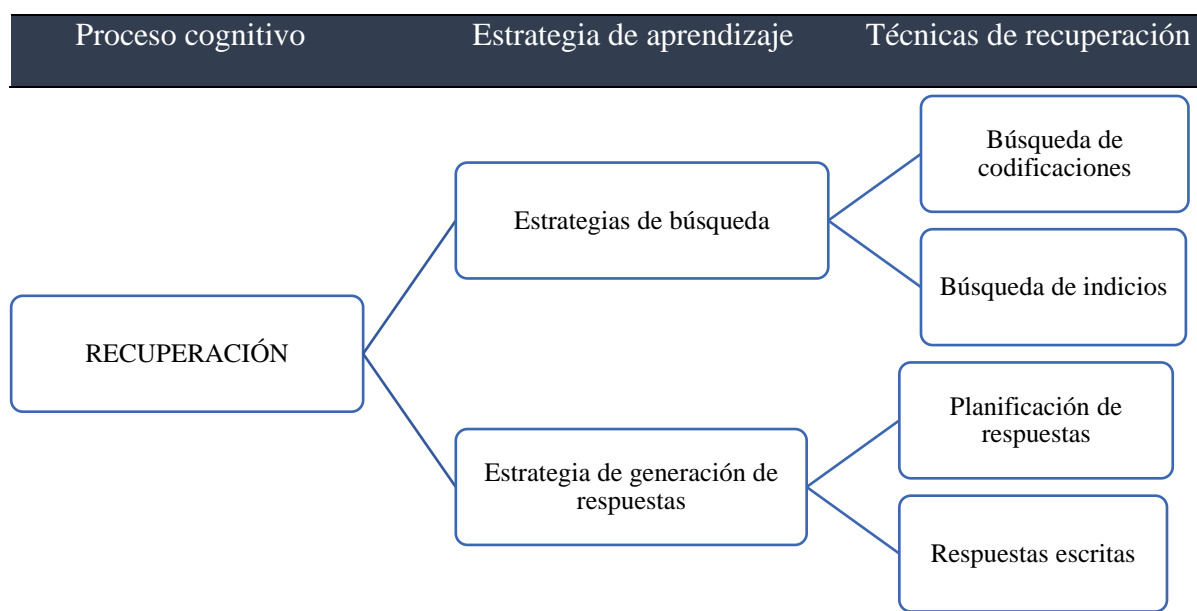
Proceso cognitivo Estrategia de aprendizaje Técnicas de recuperación

RECUPERACIÓN

Estrategias de búsqueda

Búsqueda de codificaciones

Búsqueda de indicios

Estrategia de generación de respuestas

Planificación de respuestas

Respuestas escritas